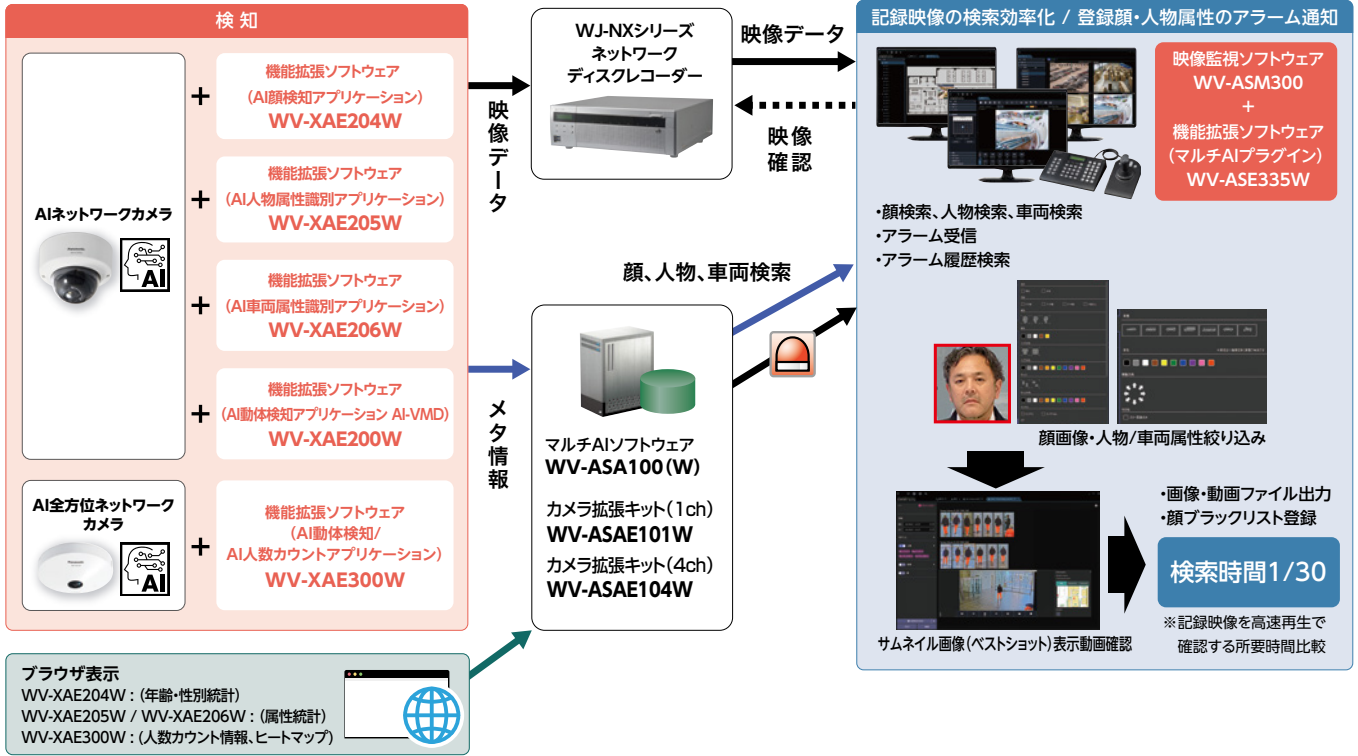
検知

AIネットワークカメラ

AI

+ 機能拡張ソフトウェア（AI顔検知アプリケーション）WV-XAE204W

+ 機能拡張ソフトウェア（AI人物属性識別アプリケーション）WV-XAE205W

+ 機能拡張ソフトウェア（AI車両属性識別アプリケーション）WV-XAE206W

+ 機能拡張ソフトウェア（AI動体検知アプリケーション AI-VMD）WV-XAE200W

AI全方位ネットワークカメラ

AI

+ 機能拡張ソフトウェア（AI動体検知/AI人数カウントアプリケーション）WV-XAE300W

映像データ

メタ情報

WJ-NXシリーズ ネットワークディスクレコーダー

映像データ

映像確認

顔、人物、車両検索

マルチAIソフトウェア WV-ASA100（W）

カメラ拡張キット（1ch） WV-ASAE101W

カメラ拡張キット（4ch） WV-ASAE104W

記録映像の検索効率化 / 登録顔・人物属性のアラーム通知

映像監視ソフトウェア WV-ASM300 + 機能拡張ソフトウェア（マルチAIプラグイン） WV-ASE335W

・顔検索、人物検索、車両検索
・アラーム受信
・アラーム履歴検索

顔画像・人物/車両属性絞り込み

サムネイル画像（ベストショット）表示動画確認

・画像・動画ファイル出力
・顔ブラックリスト登録

検索時間1/30

※記録映像を高速再生で確認する所要時間比較

ブラウザ表示
WV-XAE204W：（年齢・性別統計）
WV-XAE205W / WV-XAE206W：（属性統計）
WV-XAE300W：（人数カウント情報、ヒートマップ）